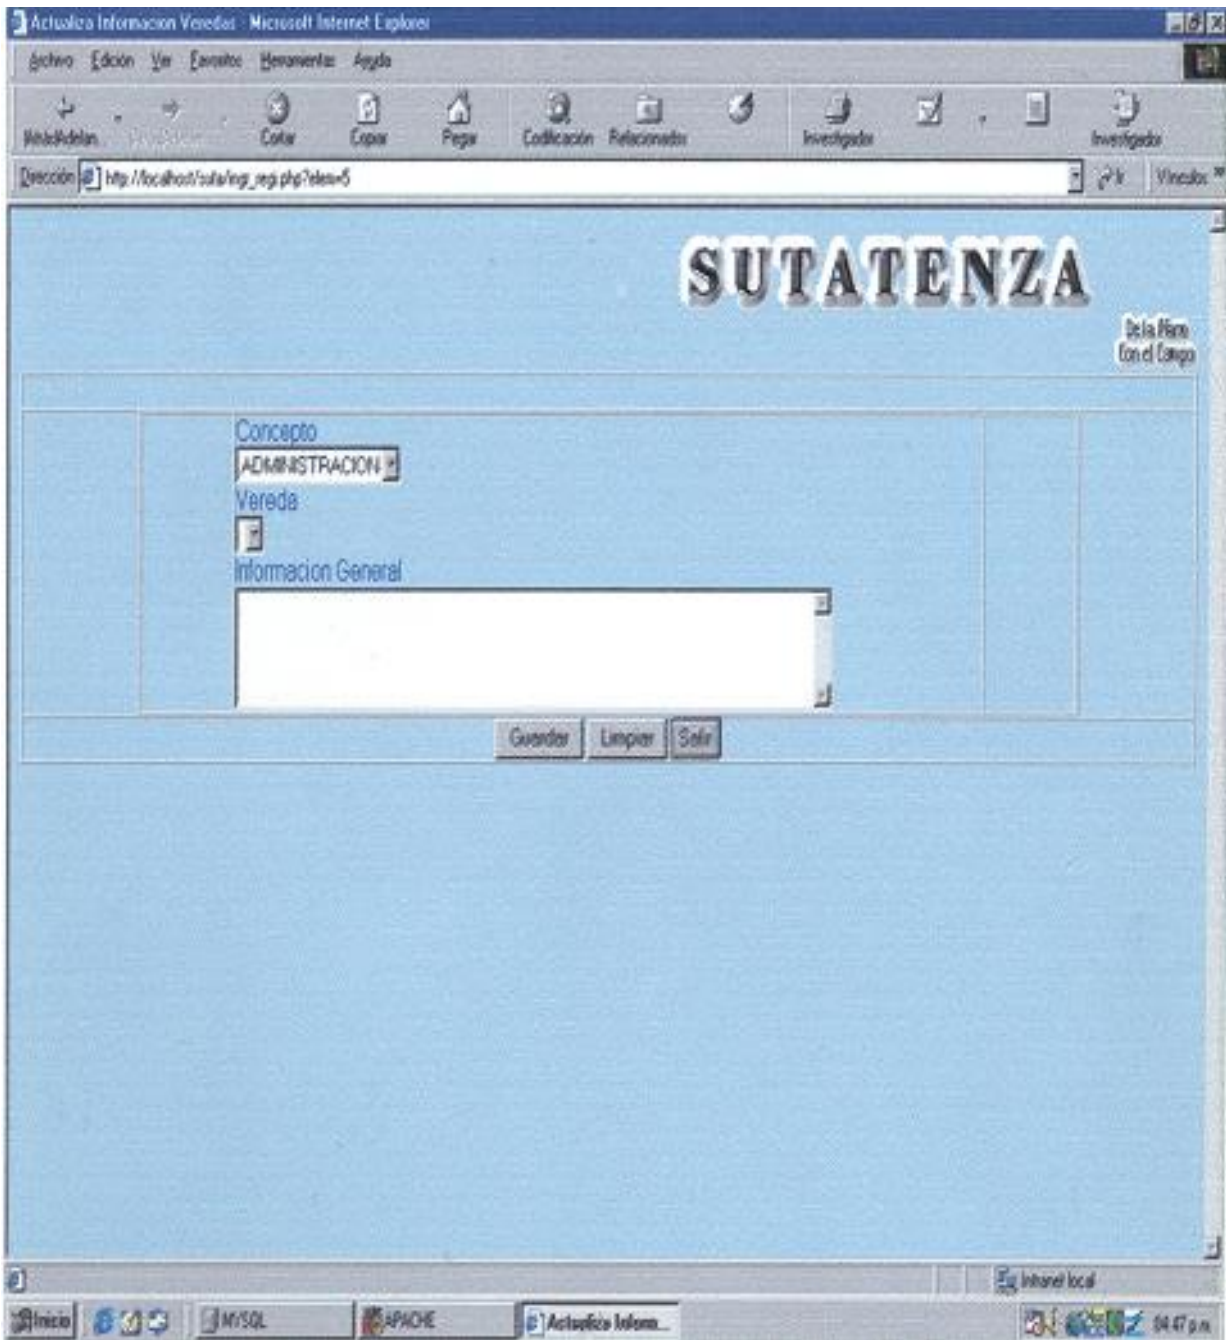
Actualiza Informacion Veredas - Microsoft Internet Explorer

Archivo Edición Ver Favoritos Herramientas Ayuda

Inicio Adelan. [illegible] Cortar Copiar Pegar Codificación Relacionados Investigador Investigador

Dirección http://localhost/suta/ingr_regi.php?elem=5 Ir Vínculos

SUTATENZA

De la Mano Con el Campo

Concepto

ADMINISTRACION

Vereda

Informacion General

Guardar Limpiar Salir

Intranet local

Inicio MYSQL APACHE Actualiza Inform... 04:47 p.m.